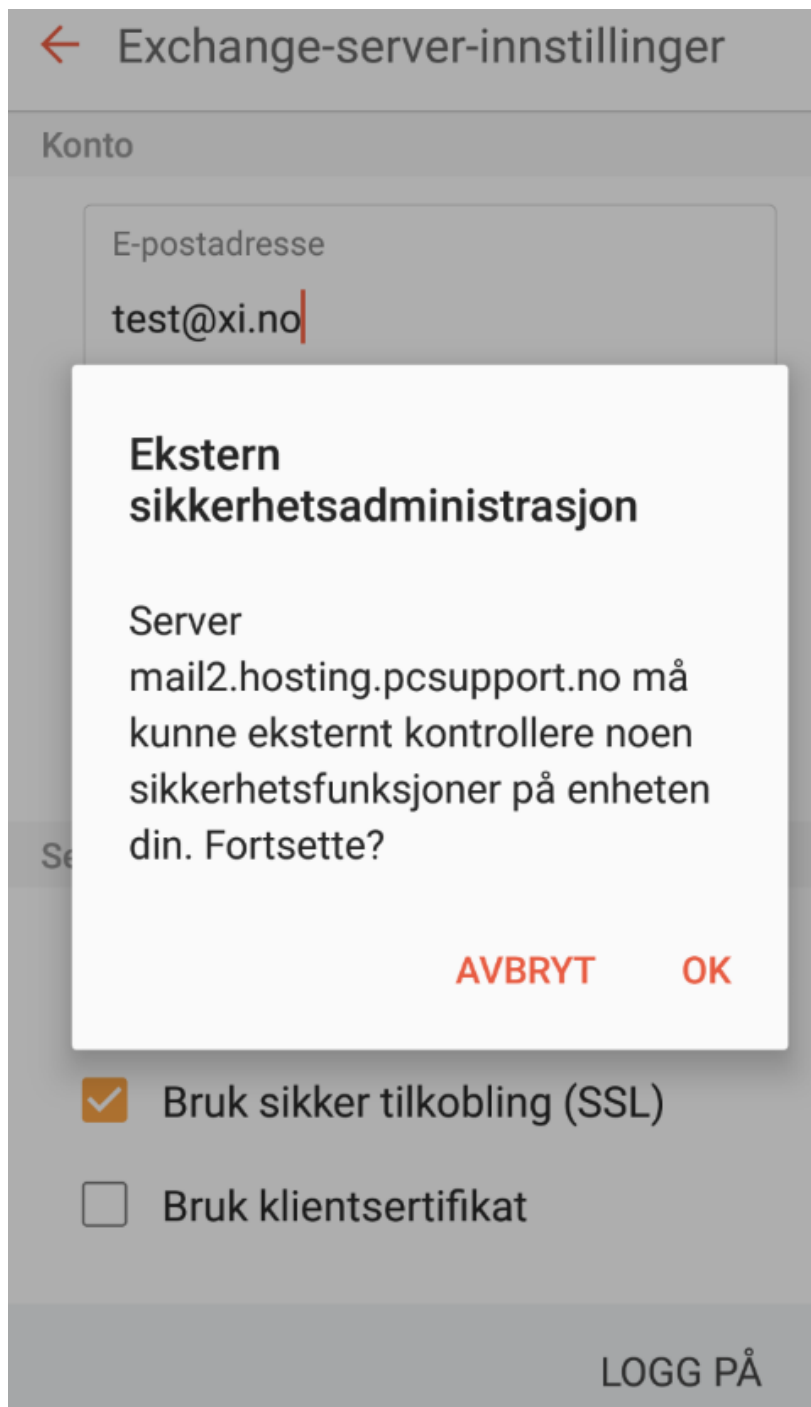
Exchange-server-innstillinger

Konto

E-postadresse

test@xi.no

Ekstern sikkerhetsadministrasjon

Server mail2.hosting.pcsupport.no må kunne eksternt kontrollere noen sikkerhetsfunksjoner på enheten din. Fortsette?

AVBRYT OK

Se

Bruk sikker tilkobling (SSL)

Bruk klientsertifikat

LOGG PÅ